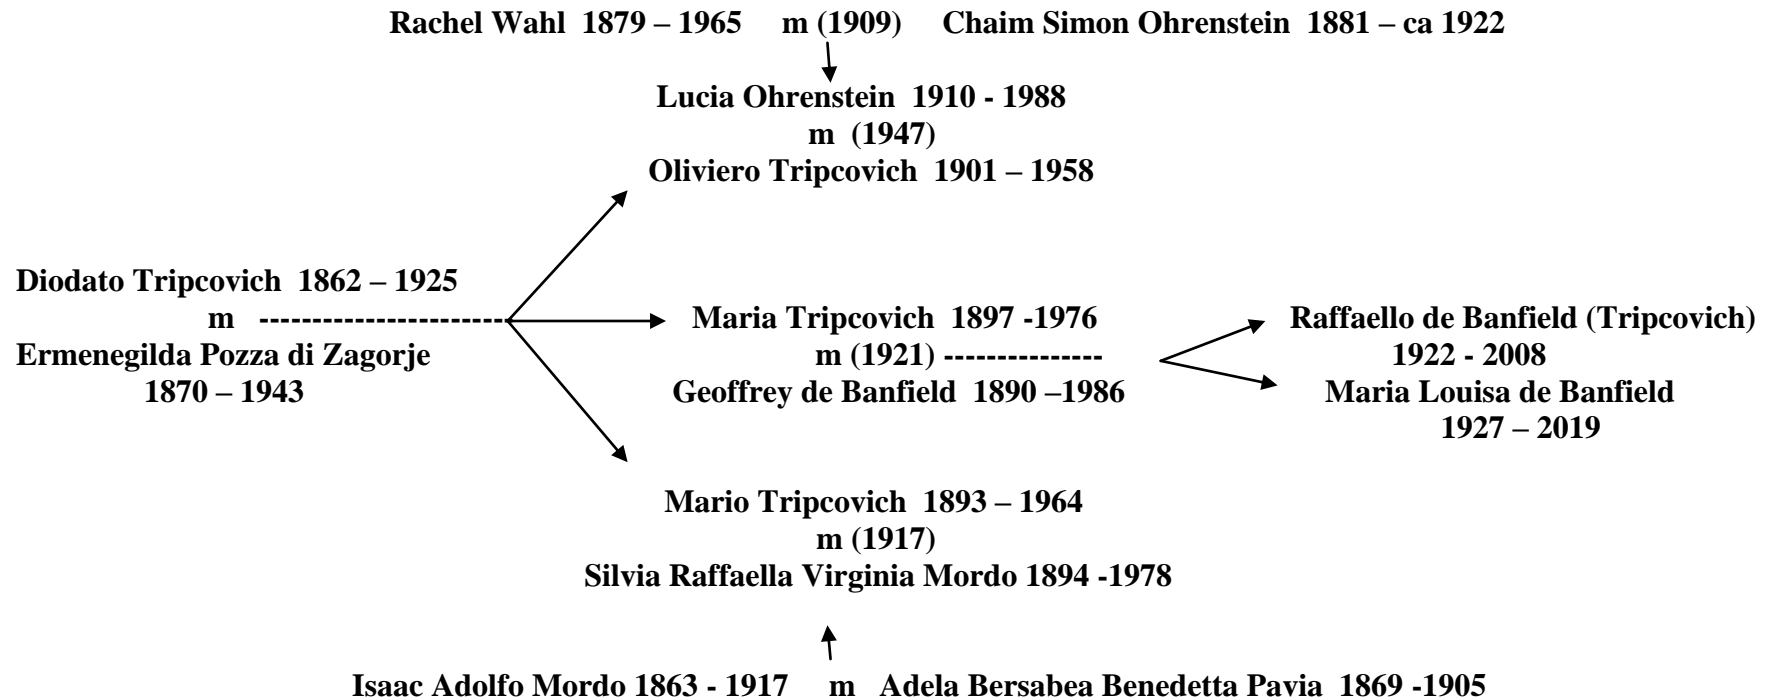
Rachel Wahl 1879 – 1965 m (1909) Chaim Simon Ohrenstein 1881 – ca 1922

Lucia Ohrenstein 1910 - 1988
m (1947)
Oliviero Tripcovich 1901 – 1958

Diodato Tripcovich 1862 – 1925
m ----------------------
Ermenegilda Pozza di Zagorje
1870 – 1943

Maria Tripcovich 1897 -1976
m (1921) ---------------
Geoffrey de Banfield 1890 –1986

Raffaello de Banfield (Tripcovich)
1922 - 2008
Maria Louisa de Banfield
1927 – 2019

Mario Tripcovich 1893 – 1964
m (1917)
Silvia Raffaella Virginia Mordo 1894 -1978

Isaac Adolfo Mordo 1863 - 1917 m Adela Bersabea Benedetta Pavia 1869 -1905